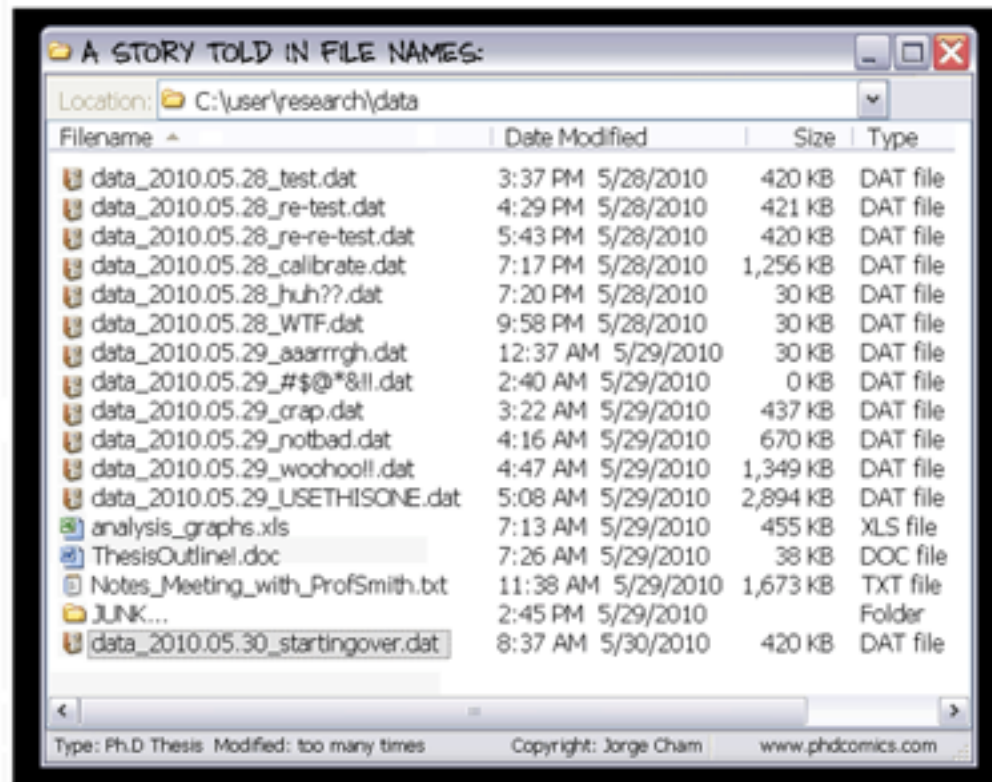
A STORY TOLD IN FILE NAMES:

Location: C:\user\research\data

| Filename | Date Modified | Size | Type |
|---|---|---|---|
| data_2010.05.28_test.dat | 3:37 PM 5/28/2010 | 420 KB | DAT file |
| data_2010.05.28_re-test.dat | 4:29 PM 5/28/2010 | 421 KB | DAT file |
| data_2010.05.28_re-re-test.dat | 5:43 PM 5/28/2010 | 420 KB | DAT file |
| data_2010.05.28_calibrate.dat | 7:17 PM 5/28/2010 | 1,256 KB | DAT file |
| data_2010.05.28_huh??.dat | 7:20 PM 5/28/2010 | 30 KB | DAT file |
| data_2010.05.28_WTF.dat | 9:58 PM 5/28/2010 | 30 KB | DAT file |
| data_2010.05.29_aaarrrgh.dat | 12:37 AM 5/29/2010 | 30 KB | DAT file |
| data_2010.05.29_#$@*&!!.dat | 2:40 AM 5/29/2010 | 0 KB | DAT file |
| data_2010.05.29_crap.dat | 3:22 AM 5/29/2010 | 437 KB | DAT file |
| data_2010.05.29_notbad.dat | 4:16 AM 5/29/2010 | 670 KB | DAT file |
| data_2010.05.29_woohoo!!.dat | 4:47 AM 5/29/2010 | 1,349 KB | DAT file |
| data_2010.05.29_USETHISONE.dat | 5:08 AM 5/29/2010 | 2,894 KB | DAT file |
| analysis_graphs.xls | 7:13 AM 5/29/2010 | 455 KB | XLS file |
| ThesisOutline!.doc | 7:26 AM 5/29/2010 | 38 KB | DOC file |
| Notes_Meeting_with_ProfSmith.txt | 11:38 AM 5/29/2010 | 1,673 KB | TXT file |
| JUNK... | 2:45 PM 5/29/2010 | | Folder |
| data_2010.05.30_startingover.dat | 8:37 AM 5/30/2010 | 420 KB | DAT file |

Type: Ph.D Thesis Modified: too many times Copyright: Jorge Cham www.phdcomics.com